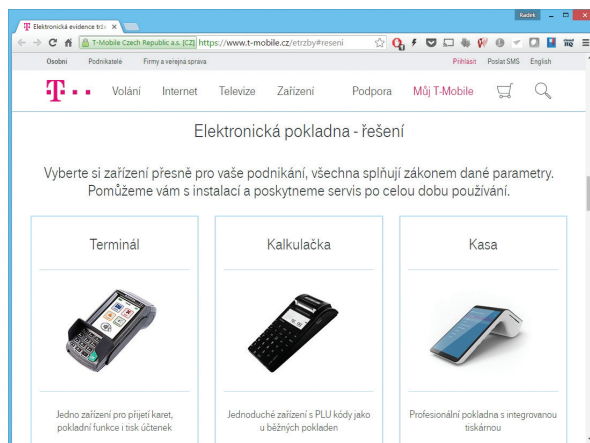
Elektronická evidence tržeb ×

Radek

T-Mobile Czech Republic a.s. [CZ] https://www.t-mobile.cz/etrzby#reseni

Osobní Podnikatelé Firmy a veřejná správa

Přihlásit Poslat SMS English

T · · Volání Internet Televize Zařízení Podpora Můj T-Mobile

Elektronická pokladna - řešení

Vyberte si zařízení přesně pro vaše podnikání, všechna splňují zákonem dané parametry. Pomůžeme vám s instalací a poskytneme servis po celou dobu používání.

Terminál

Jedno zařízení pro přijetí karet, pokladní funkce i tisk účtenek

Kalkulačka

Jednoduché zařízení s PLU kódy jako u běžných pokladen

Kasa

Profesionální pokladna s integrovanou tiskárnou